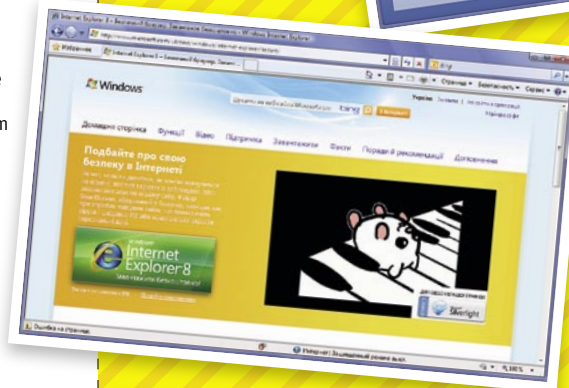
Internet Explorer 8 - Безпечний браузер. Завантажте безкоштовно - Windows Internet Explorer

Избранное

Internet Explorer 8 - Безпечний браузер. Завант...

Bing

Сторінка ▾ Безпечність ▾ Сервіс ▾

Windows

bing

Україна

Домашня сторінка Функції Відео Підтримка Завантаження Факти Поради й рекомендації Доповнення

Подбайте про свою безпеку в Інтернеті

Internet Explorer 8

Silverlight

Ошибка на странице.

Інтернет | Захищений режим: вкл.

100%